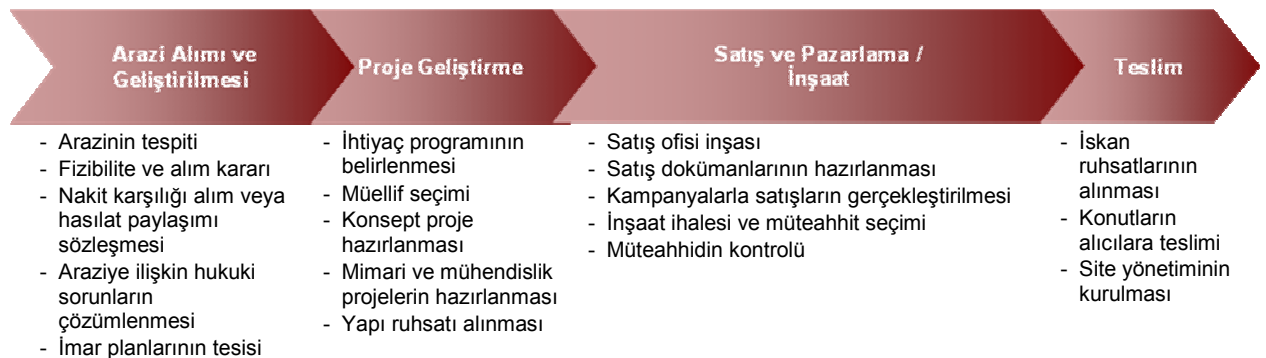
Arazi Alımı ve Geliştirilmesi

Proje Geliştirme

Satış ve Pazarlama / İnşaat

Teslim

- Arazinin tespiti
- Fizibilite ve alım kararı
- Nakit karşılığı alım veya hasılat paylaşımı sözleşmesi
- Araziye ilişkin hukuki sorunların çözümlenmesi
- İmar planlarının tesisi

- İhtiyaç programının belirlenmesi
- Müellif seçimi
- Konsept proje hazırlanması
- Mimari ve mühendislik projelerin hazırlanması
- Yapı ruhsatı alınması

- Satış ofisi inşası
- Satış dokümanlarının hazırlanması
- Kampanyalarla satışların gerçekleştirilmesi
- İnşaat ihalesi ve müteahhit seçimi
- Müteahhidin kontrolü

- İskan ruhsatlarının alınması
- Konutların alıcılara teslimi
- Site yönetiminin kurulması